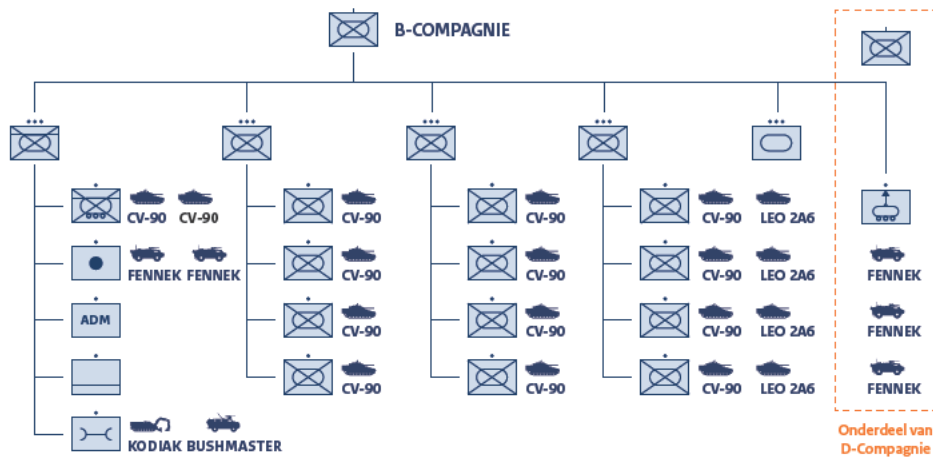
B-COMPAGNIE

CV-90 CV-90
FENNEK FENNEK
ADM
KODIAK BUSHMASTER

CV-90
CV-90
CV-90
CV-90

CV-90
CV-90
CV-90
CV-90

CV-90 LEO 2A6
CV-90 LEO 2A6
CV-90 LEO 2A6
CV-90 LEO 2A6

FENNEK
FENNEK
FENNEK

Onderdeel van D-Compagnie